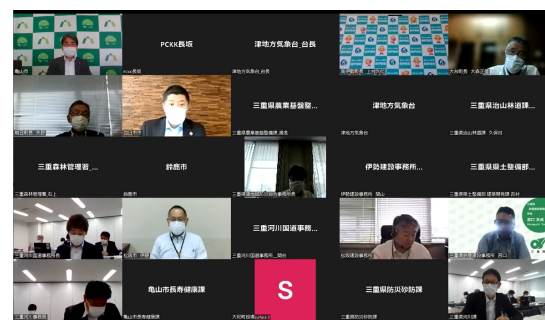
PCKK長坂

津地方気象台_台長

三重県農業基盤整...

津地方気象台

三重県治山林道課...

三重森林管理署...

鈴鹿市

伊勢建設事務所...

三重県県土整備部...

三重河川国道事務...

亀山市長寿健康課

S

三重県防災砂防課